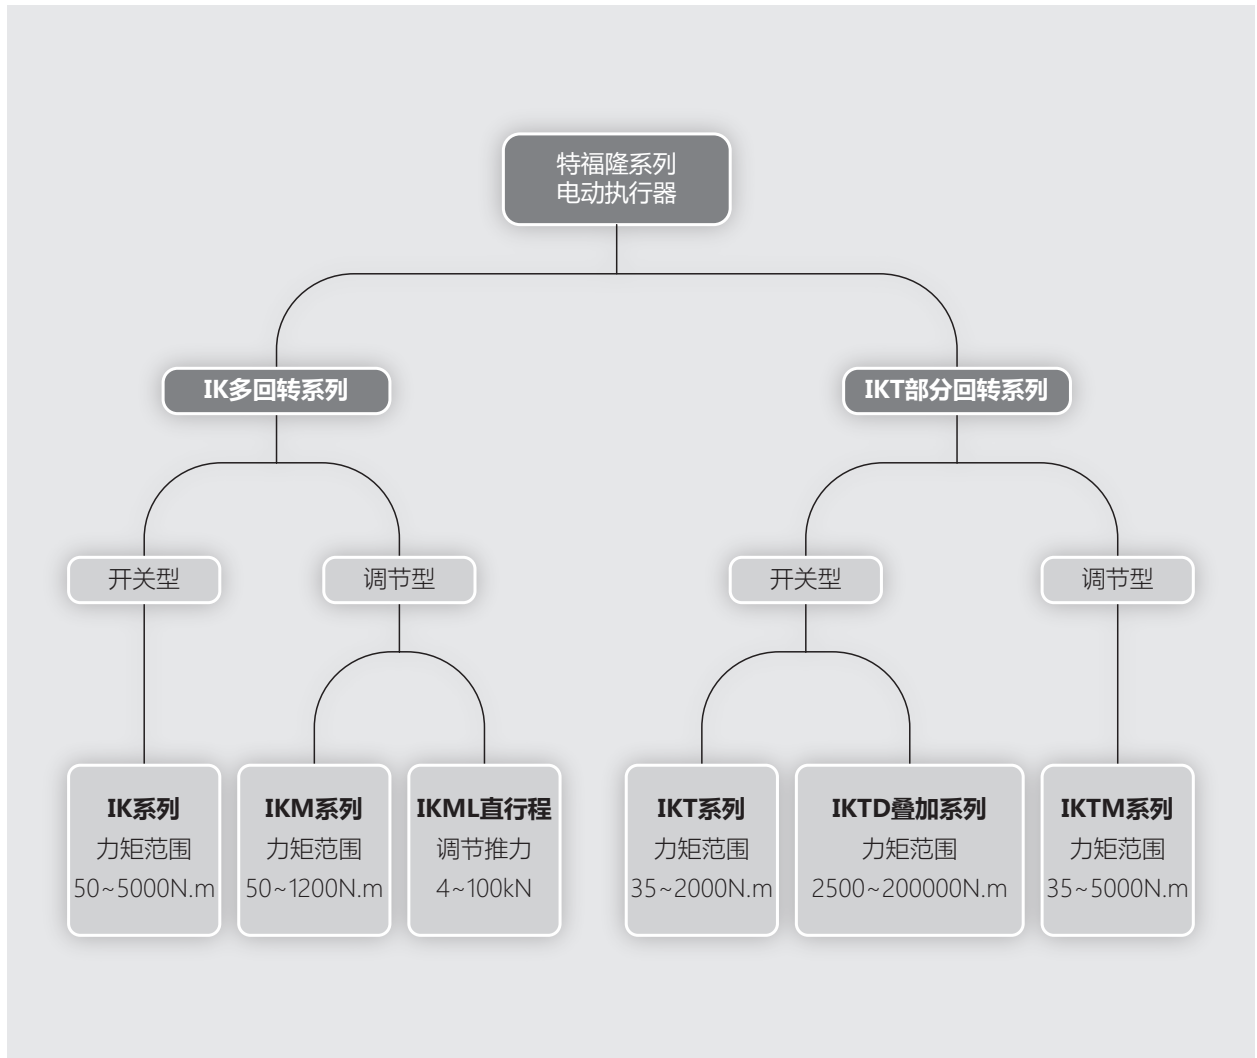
特福隆系列
电动执行器

IK多回转系列

IKT部分回转系列

开关型

调节型

开关型

调节型

**IK系列**
力矩范围
50~5000N.m

**IKM系列**
力矩范围
50~1200N.m

**IKML直行程**
调节推力
4~100kN

**IKT系列**
力矩范围
35~2000N.m

**IKTD叠加系列**
力矩范围
2500~200000N.m

**IKTM系列**
力矩范围
35~5000N.m